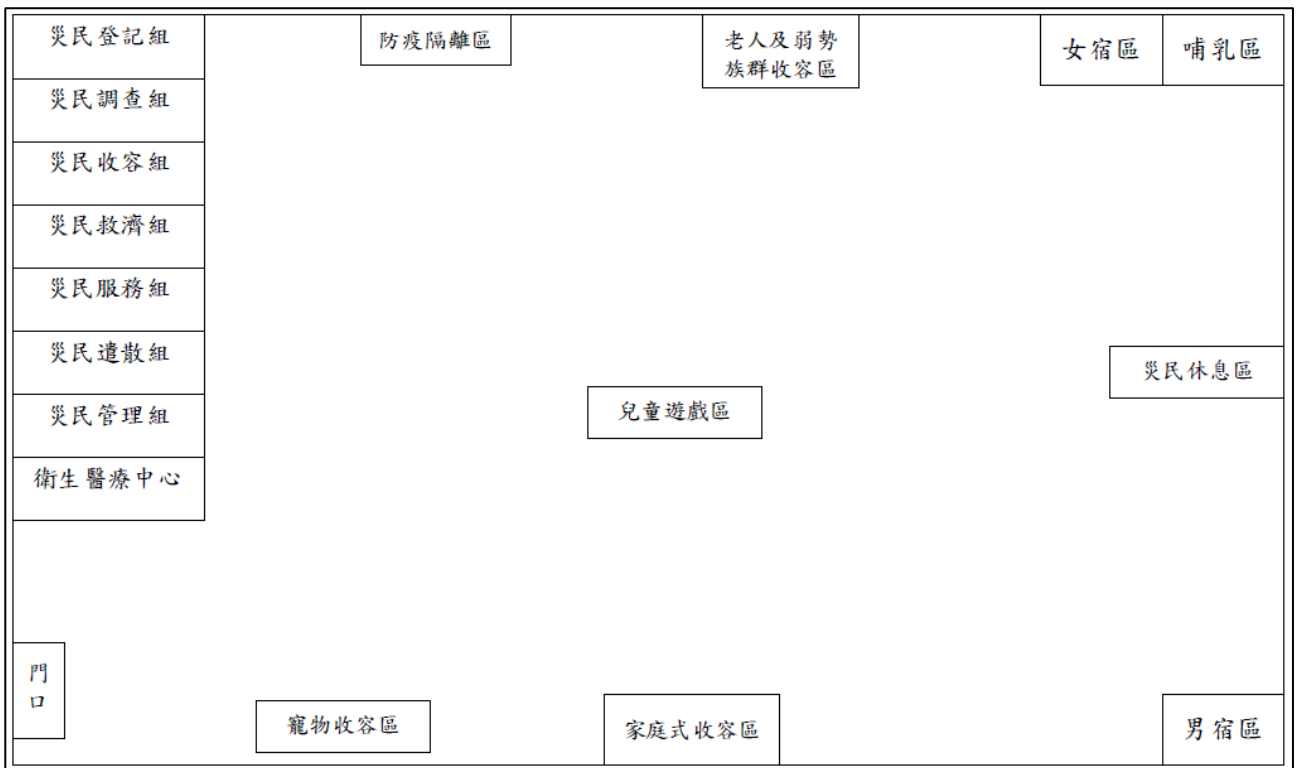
災民登記組

災民調查組

災民收容組

災民救濟組

災民服務組

災民遣散組

災民管理組

衛生醫療中心

防疫隔離區

老人及弱勢族群收容區

女宿區

哺乳區

災民休息區

兒童遊戲區

門口

寵物收容區

家庭式收容區

男宿區